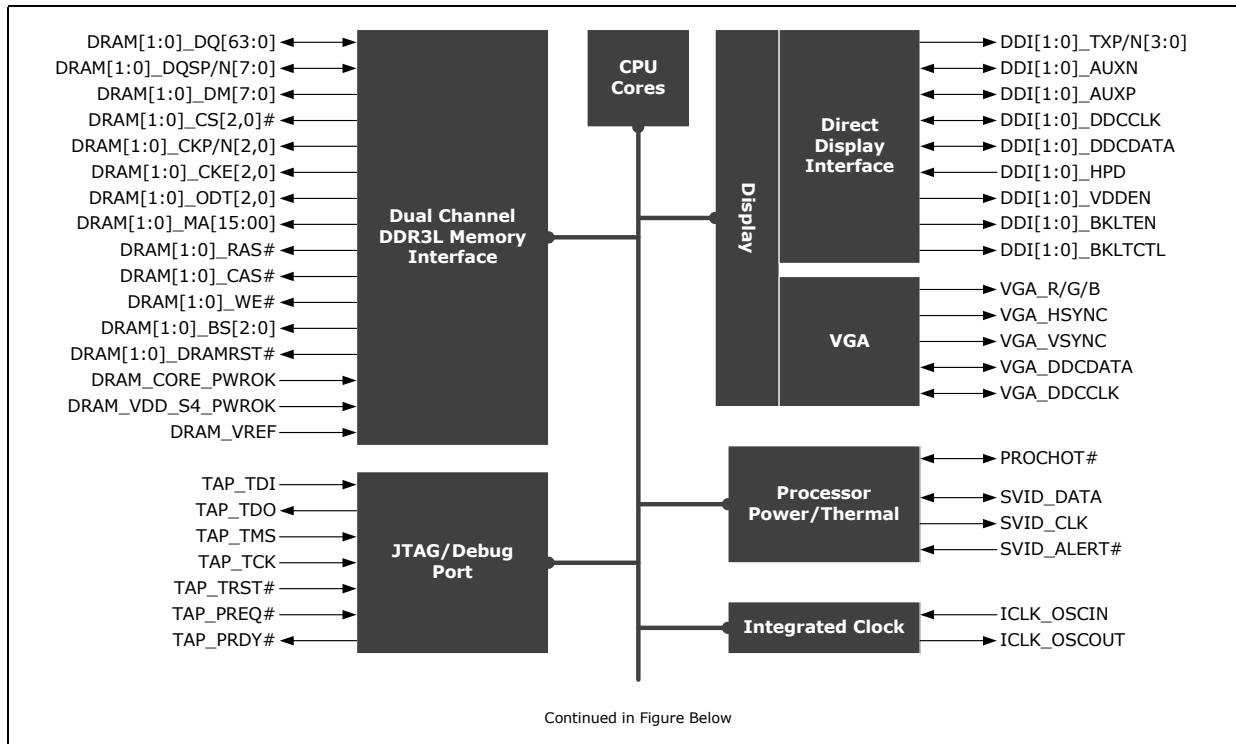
DRAM[1:0]_DQ[63:0]
DRAM[1:0]_DQSP/N[7:0]
DRAM[1:0]_DM[7:0]
DRAM[1:0]_CS[2,0]#
DRAM[1:0]_CKP/N[2,0]
DRAM[1:0]_CKE[2,0]
DRAM[1:0]_ODT[2,0]
DRAM[1:0]_MA[15:00]
DRAM[1:0]_RAS#
DRAM[1:0]_CAS#
DRAM[1:0]_WE#
DRAM[1:0]_BS[2:0]
DRAM[1:0]_DRAMRST#
DRAM_CORE_PWROK
DRAM_VDD_S4_PWROK
DRAM_VREF

Dual Channel DDR3L Memory Interface

CPU Cores

Display

Direct Display Interface

DDI[1:0]_TXP/N[3:0]
DDI[1:0]_AUXN
DDI[1:0]_AUXP
DDI[1:0]_DDCCLK
DDI[1:0]_DDCDATA
DDI[1:0]_HPD
DDI[1:0]_VDDEN
DDI[1:0]_BKLTEN
DDI[1:0]_BKLTCTL

VGA

VGA_R/G/B
VGA_HSYNC
VGA_VSYNC
VGA_DDCDATA
VGA_DDCCLK

TAP_TDI
TAP_TDO
TAP_TMS
TAP_TCK
TAP_TRST#
TAP_PREQ#
TAP_PRDY#

JTAG/Debug Port

Processor Power/Thermal

PROCHOT#
SVID_DATA
SVID_CLK
SVID_ALERT#

Integrated Clock

ICLK_OSCIN
ICLK_OSCOUT

Continued in Figure Below